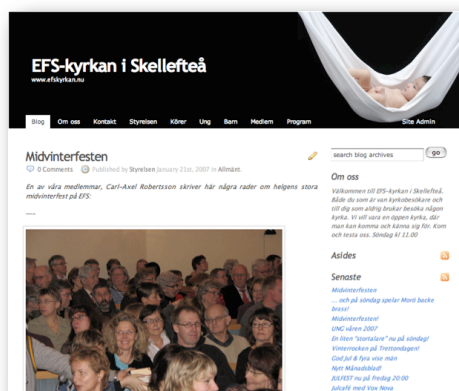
EFS-kyrkan i Skellefteå
www.efskyrkan.nu

Blog
Om oss
Kontakt
Styrelsen
Körer
Ung
Barn
Medlem
Program
Site Admin

Midvinterfesten

0 Comments Published by Styrelsen January 21st, 2007 in Allmänt.

En av våra medlemmar, Carl-Axel Robertsson skriver här några rader om helgens stora midvinterfest på EFS:

----

search blog archives
Go

Om oss

Välkommen till EFS-kyrkan i Skellefteå. Både du som är van kyrkobesökare och till dig som aldrig brukar besöka någon kyrka. Vi vill vara en öppen kyrka, där man kan komma och känna sig fri. Kom och testa oss. Söndag kl 11:00

Asides

Senaste

Midvinterfesten
... och på söndag spelar Moré backe brass!
Midvinterfesten!
UNG våren 2007
En liten "startalare" nu på söndag!
Vinterrocken på Trettondagen!
God Jul & fyra vise män
Nytt Månadsblad!
JULFEST nu på fredag 20:00
Julcafé med Vox Nova